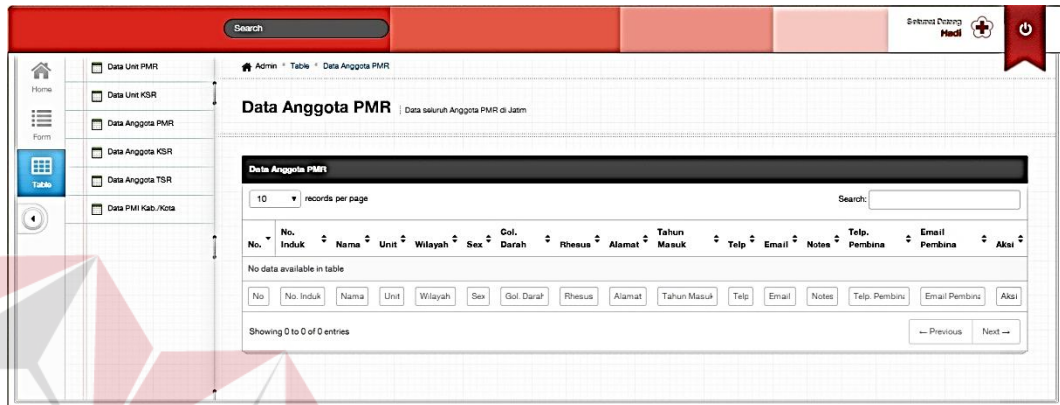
Search

Selamat Datang
Hadi

Home
Form
Table

Data Unit PMR
Data Unit KSR
Data Anggota PMR
Data Anggota KSR
Data Anggota TSR
Data PMI Kab./Kota

Admin » Table » Data Anggota PMR

Data Anggota PMR | Data seluruh Anggota PMR di Jatim

Data Anggota PMR

10 records per page

Search:

| No. | No. Induk | Nama | Unit | Wilayah | Sex | Gol. Darah | Rhesus | Alamat | Tahun Masuk | Telp | Email | Notes | Telp. Pembina | Email Pembina | Aksi |
|---|---|---|---|---|---|---|---|---|---|---|---|---|---|---|---|
| No data available in table | | | | | | | | | | | | | | | |
| No | No. Induk | Nama | Unit | Wilayah | Sex | Gol. Darah | Rhesus | Alamat | Tahun Masuk | Telp | Email | Notes | Telp. Pembina | Email Pembina | Aksi |

Showing 0 to 0 of 0 entries

← Previous Next →